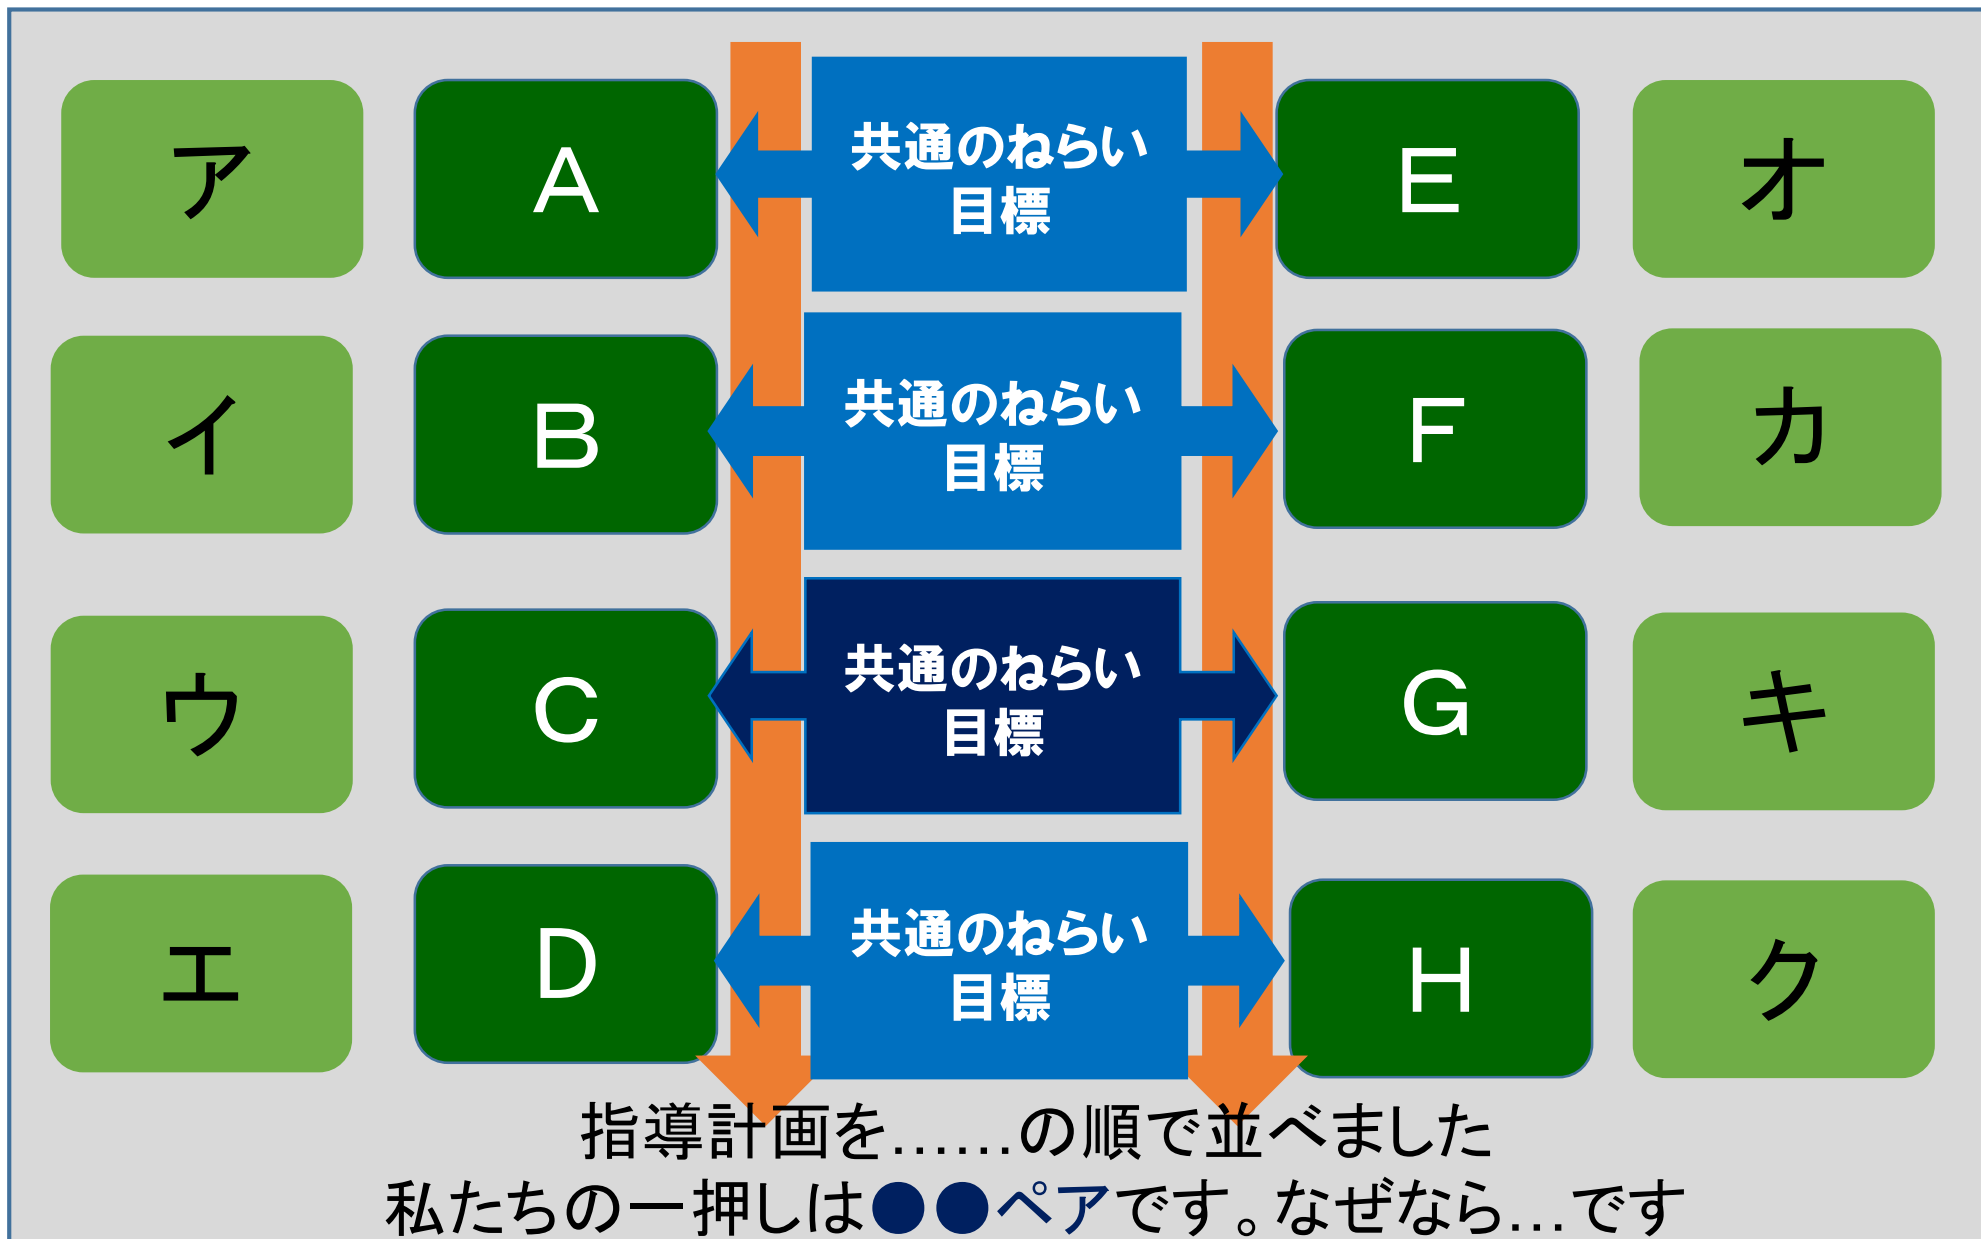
ア

A

共通のねらい
目標

E

オ

イ

B

共通のねらい
目標

F

カ

ウ

C

共通のねらい
目標

G

キ

エ

D

共通のねらい
目標

H

ク

指導計画を……の順で並べました
私たちの一押しは●●ペアです。なぜなら…です